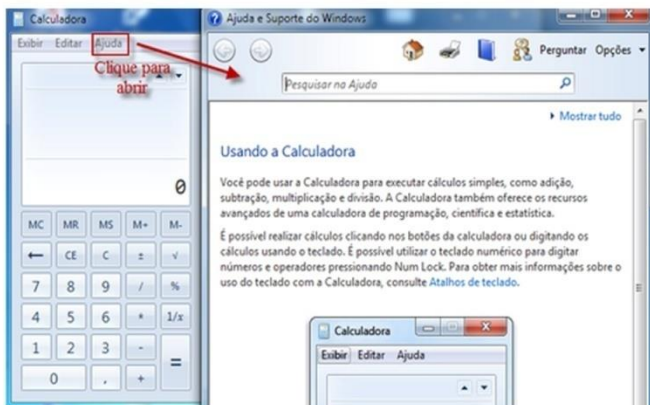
Calculadora
Exibir Editar Ajuda
Clique para abrir
0
MC MR MS M+ M-
← CE C ± √
7 8 9 / %
4 5 6 * 1/x
1 2 3 - =
0 , +

Ajuda e Suporte do Windows
Perguntar Opções
Pesquisar na Ajuda
Mostrar tudo

Usando a Calculadora

Você pode usar a Calculadora para executar cálculos simples, como adição, subtração, multiplicação e divisão. A Calculadora também oferece os recursos avançados de uma calculadora de programação, científica e estatística.

É possível realizar cálculos clicando nos botões da calculadora ou digitando os cálculos usando o teclado. É possível utilizar o teclado numérico para digitar números e operadores pressionando Num Lock. Para obter mais informações sobre o uso do teclado com a Calculadora, consulte Atalhos de teclado.

Calculadora
Exibir Editar Ajuda